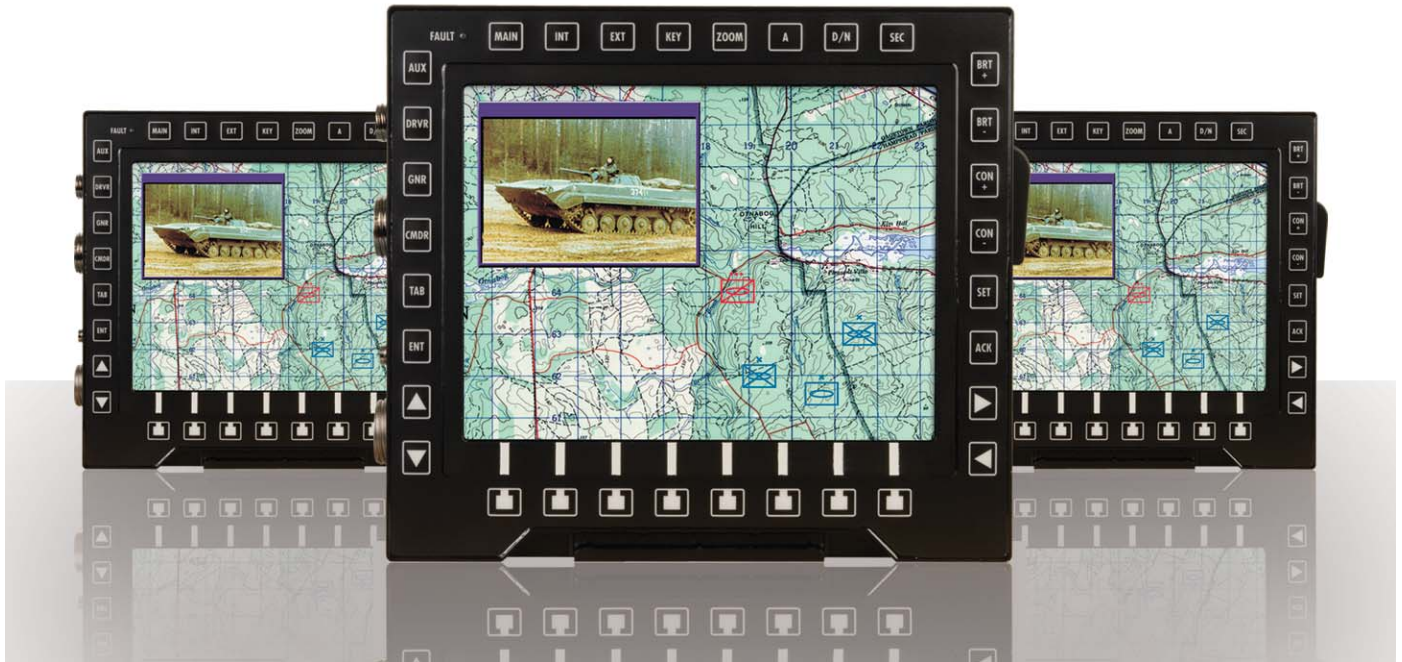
FAULT MAIN INT EXT KEY ZOOM A D/N

AUX
DRVR
GNR
CMDR
TAB
ENT

FAULT MAIN INT EXT KEY ZOOM A D/N SEC

AUX
DRVR
GNR
CMDR
TAB
ENT

BRT +
BRT -
CON +
CON -
SET
ACK

INT EXT KEY ZOOM A D/N SEC

BRT +
BRT -
CON +
CON -
SET
ACK